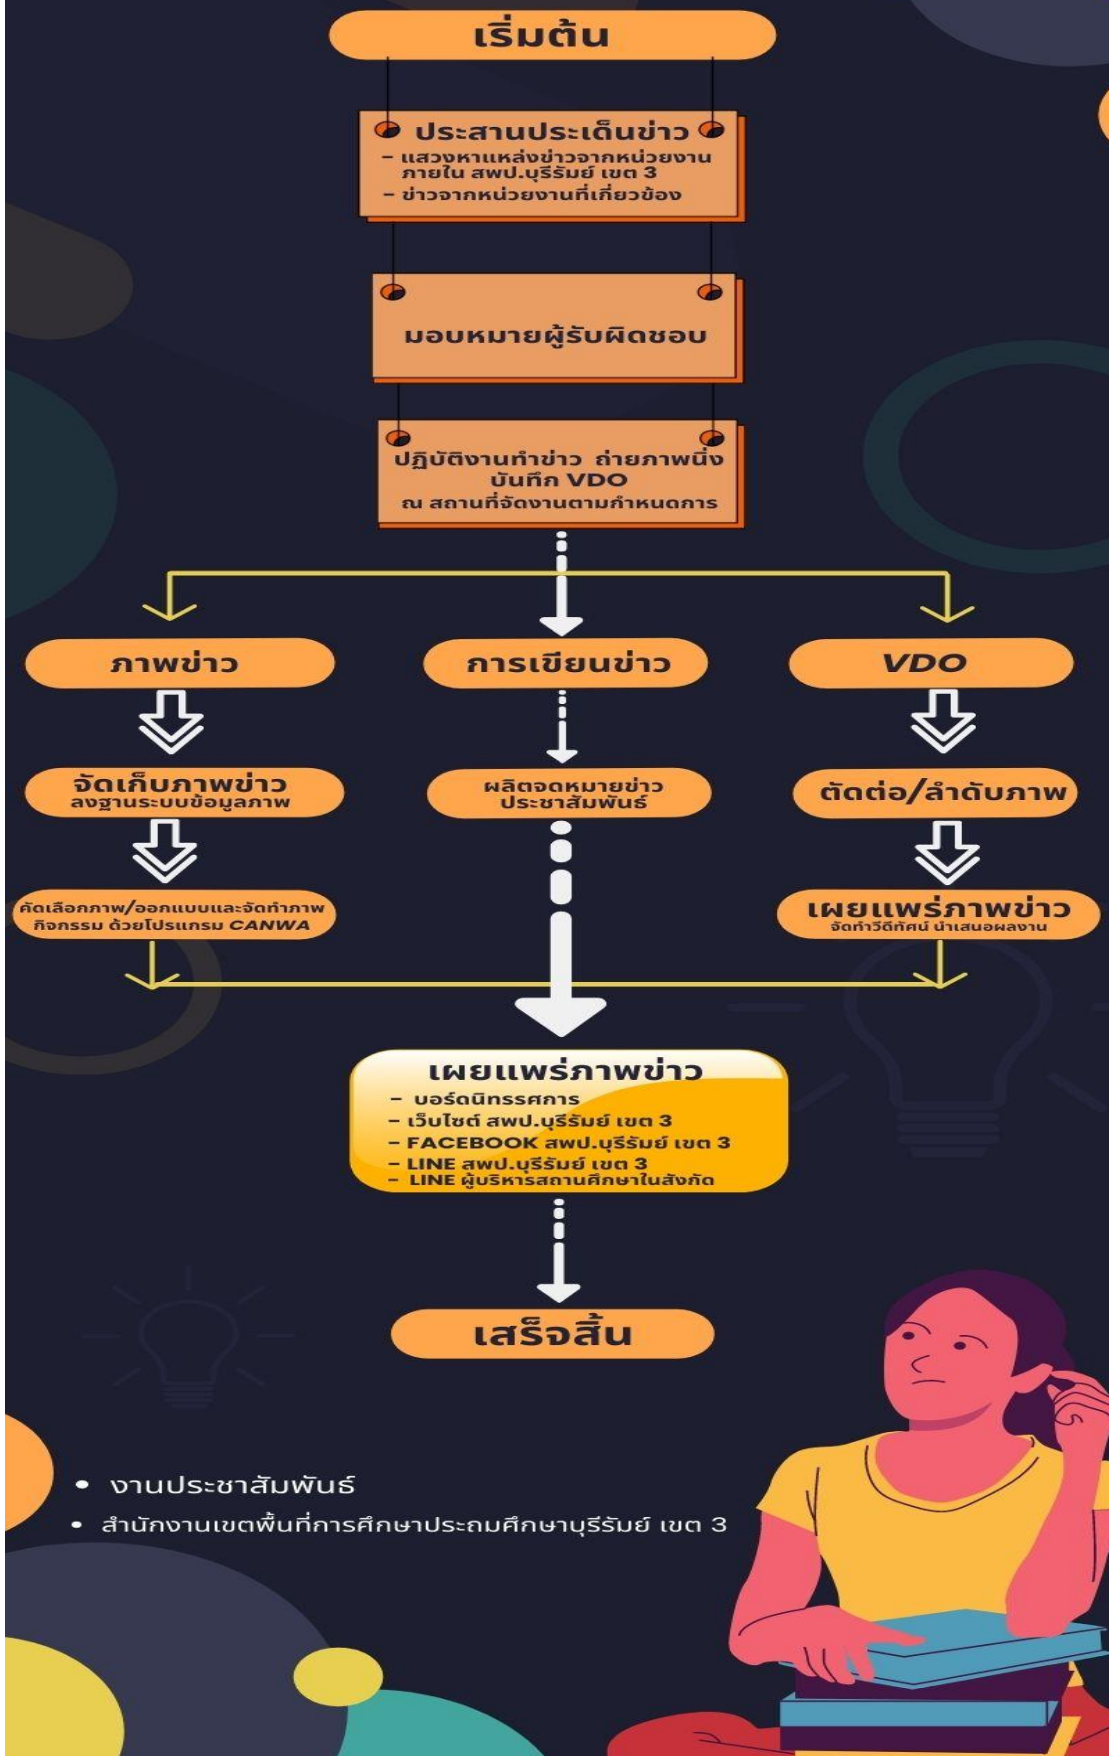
เริ่มต้น

ประสานประเด็นข่าว
- แสวงหาแหล่งข่าวจากหน่วยงานภายใน สพป.บุรีรัมย์ เขต 3
- ข่าวจากหน่วยงานที่เกี่ยวข้อง

มอบหมายผู้รับผิดชอบ

ปฏิบัติงานทำข่าว ถ่ายภาพนิ่ง บันทึก VDO
ณ สถานที่จัดงานตามกำหนดการ

ภาพข่าว

จัดเก็บภาพข่าว ลงฐานระบบข้อมูลภาพ

คัดเลือกภาพ/ออกแบบและจัดทำภาพกิจกรรม ด้วยโปรแกรม CANWA

การเขียนข่าว

ผลิตจดหมายข่าวประชาสัมพันธ์

VDO

ตัดต่อ/ลำดับภาพ

เผยแพร่ภาพข่าว
จัดทำวีดีทัศน์ นำเสนอผลงาน

เผยแพร่ภาพข่าว
- บอร์ดนิทรรศการ
- เว็บไซต์ สพป.บุรีรัมย์ เขต 3
- FACEBOOK สพป.บุรีรัมย์ เขต 3
- LINE สพป.บุรีรัมย์ เขต 3
- LINE ผู้บริหารสถานศึกษาในสังกัด

เสร็จสิ้น

• งานประชาสัมพันธ์
• สำนักงานเขตพื้นที่การศึกษาประถมศึกษาบุรีรัมย์ เขต 3